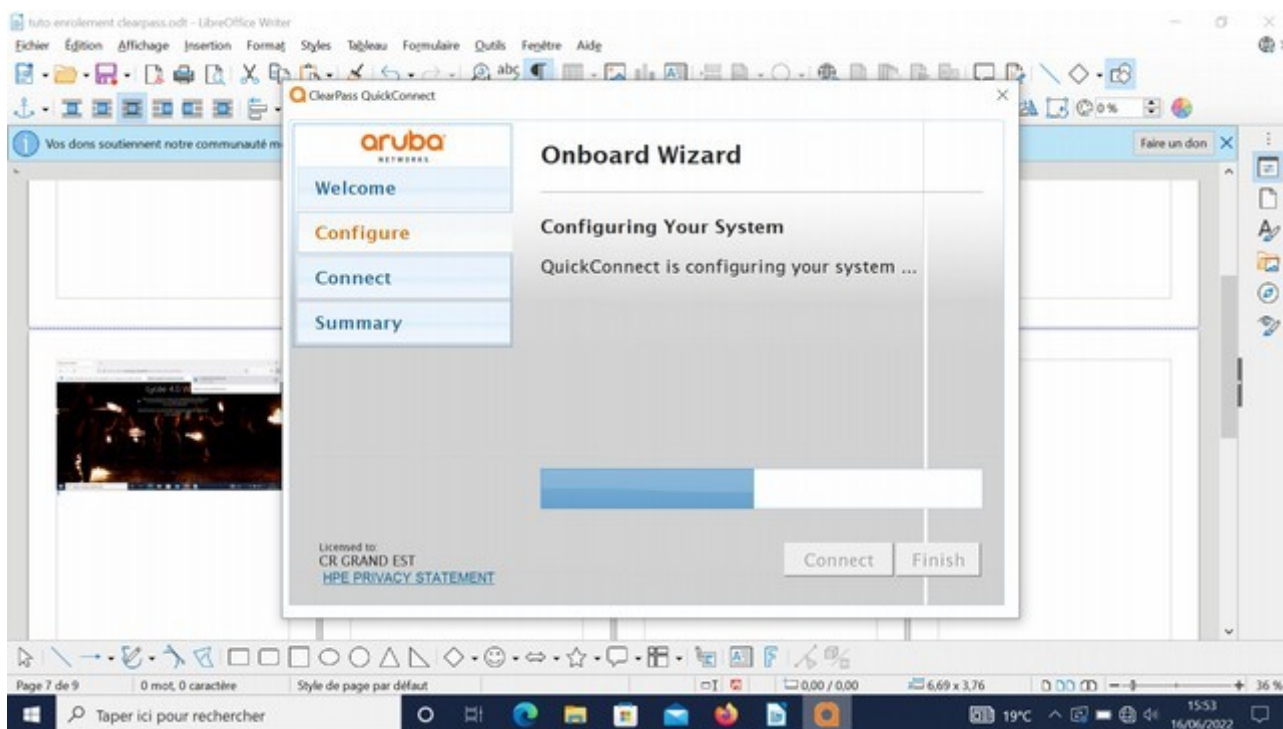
tuto enrolement clearpass.odt - LibreOffice Writer
Fichier Édition Affichage Insertion Format Styles Tableau Formulaire Outils Fenêtre Aide

Vos dons soutiennent notre communauté m
Faire un don

ClearPass QuickConnect

aruba NETWORKS
Welcome
Configure
Connect
Summary

Onboard Wizard

Configuring Your System

QuickConnect is configuring your system ...

Licensed to:
CR GRAND EST
HPE PRIVACY STATEMENT

Connect
Finish

Page 7 de 9
0 mot, 0 caractère
Style de page par défaut
0,00 / 0,00
6,69 x 3,76
36 %

Taper ici pour rechercher
19°C
15:53
16/06/2022